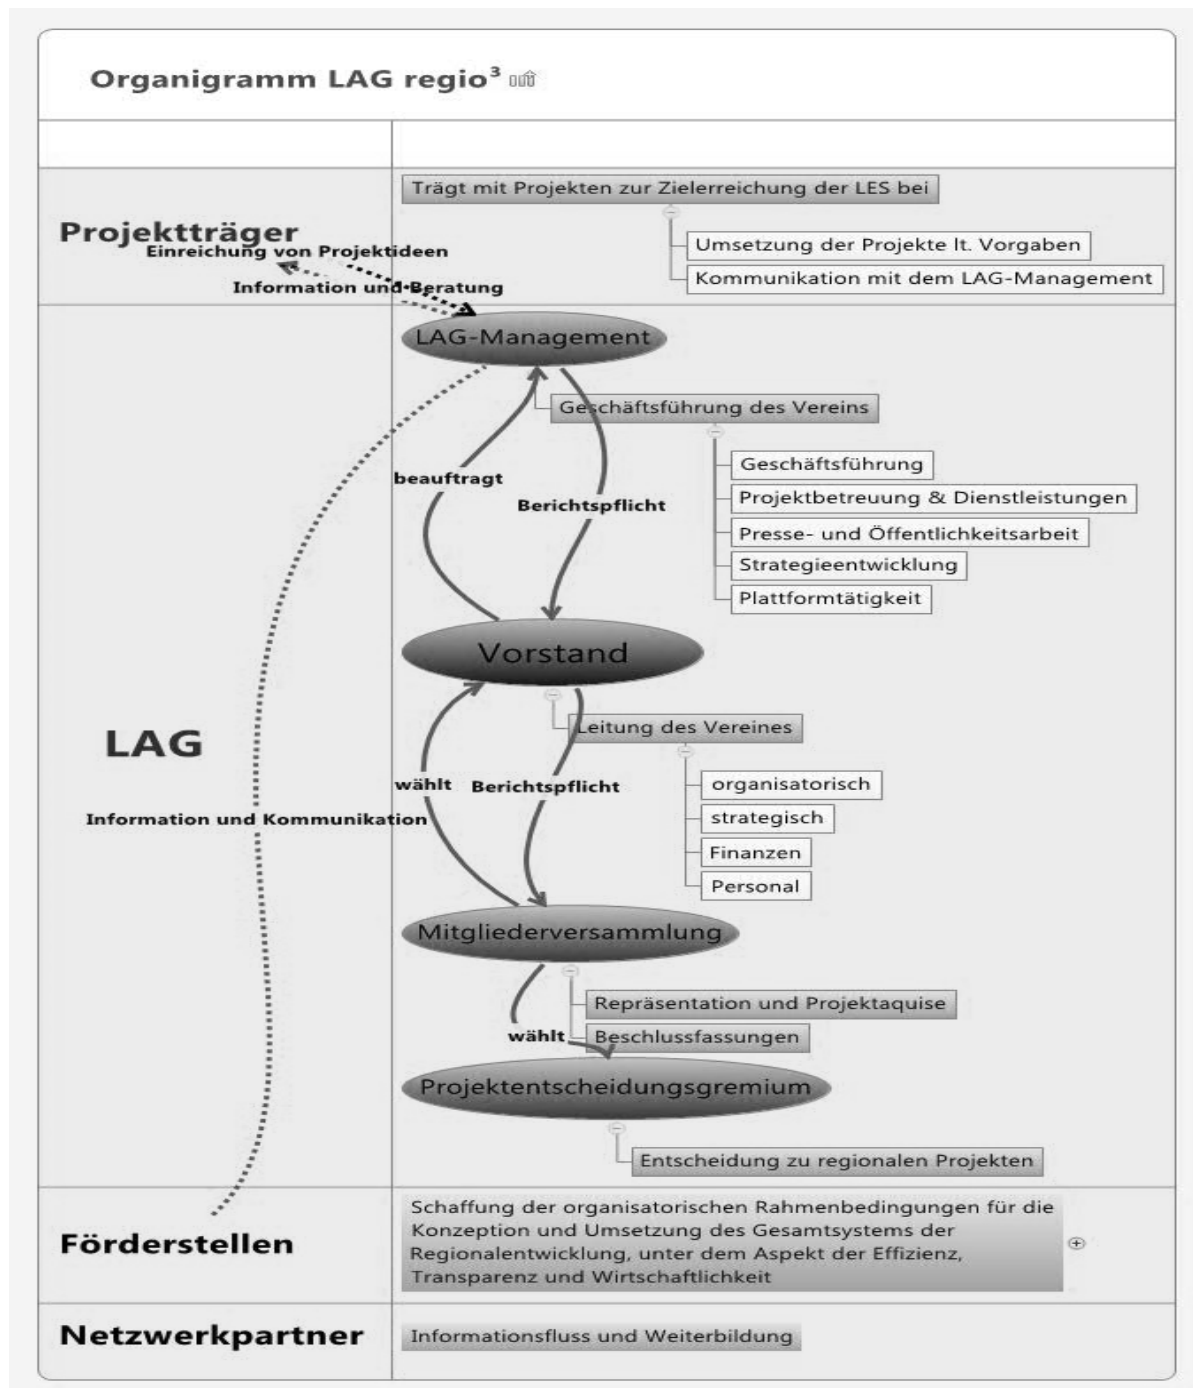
Organigramm LAG regio$^3$

Projektträger

Einreichung von Projektideen

Information und Beratung

Trägt mit Projekten zur Zielerreichung der LES bei

Umsetzung der Projekte lt. Vorgaben

Kommunikation mit dem LAG-Management

LAG

LAG-Management

Geschäftsführung des Vereins

Geschäftsführung

Projektbetreuung & Dienstleistungen

Presse- und Öffentlichkeitsarbeit

Strategieentwicklung

Plattformtätigkeit

beauftragt

Berichtspflicht

Vorstand

Leitung des Vereines

organisatorisch

strategisch

Finanzen

Personal

wählt

Berichtspflicht

Information und Kommunikation

Mitgliederversammlung

Repräsentation und Projektaquise

Beschlussfassungen

wählt

Projektentscheidungsgremium

Entscheidung zu regionalen Projekten

Förderstellen

Schaffung der organisatorischen Rahmenbedingungen für die Konzeption und Umsetzung des Gesamtsystems der Regionalentwicklung, unter dem Aspekt der Effizienz, Transparenz und Wirtschaftlichkeit

Netzwerkpartner

Informationsfluss und Weiterbildung